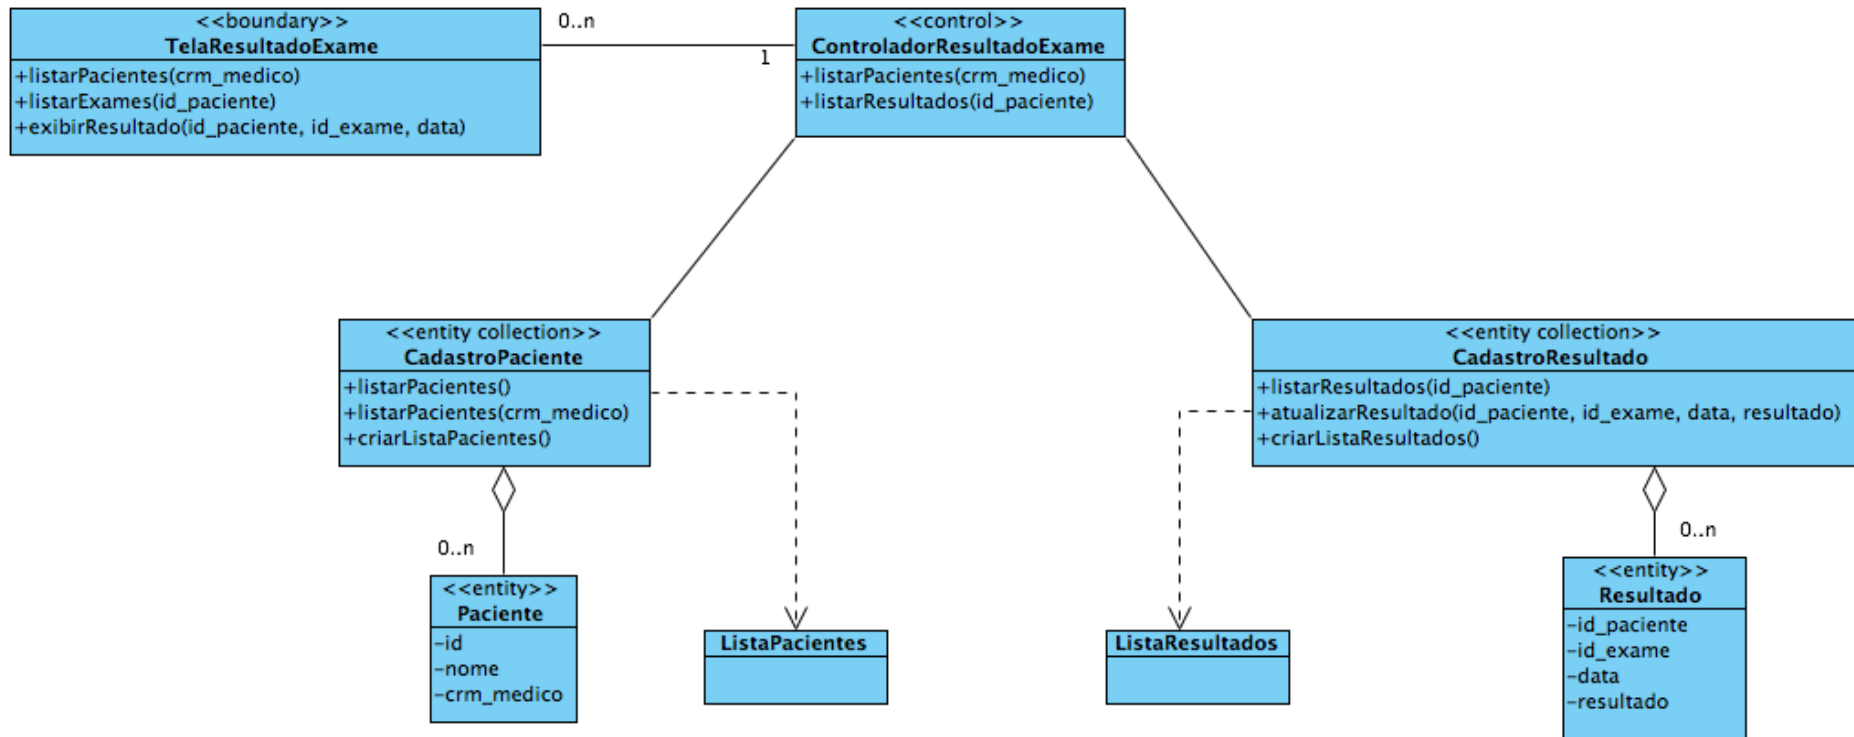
<<boundary>>
TelaResultadoExame
+listarPacientes(crm_medico)
+listarExames(id_paciente)
+exibirResultado(id_paciente, id_exame, data)

0..n

1

<<control>>
ControladorResultadoExame
+listarPacientes(crm_medico)
+listarResultados(id_paciente)

<<entity collection>>
CadastroPaciente
+listarPacientes()
+listarPacientes(crm_medico)
+criarListaPacientes()

<<entity collection>>
CadastroResultado
+listarResultados(id_paciente)
+atualizarResultado(id_paciente, id_exame, data, resultado)
+criarListaResultados()

0..n

<<entity>>
Paciente
-id
-nome
-crm_medico

ListaPacientes

ListaResultados

0..n

<<entity>>
Resultado
-id_paciente
-id_exame
-data
-resultado